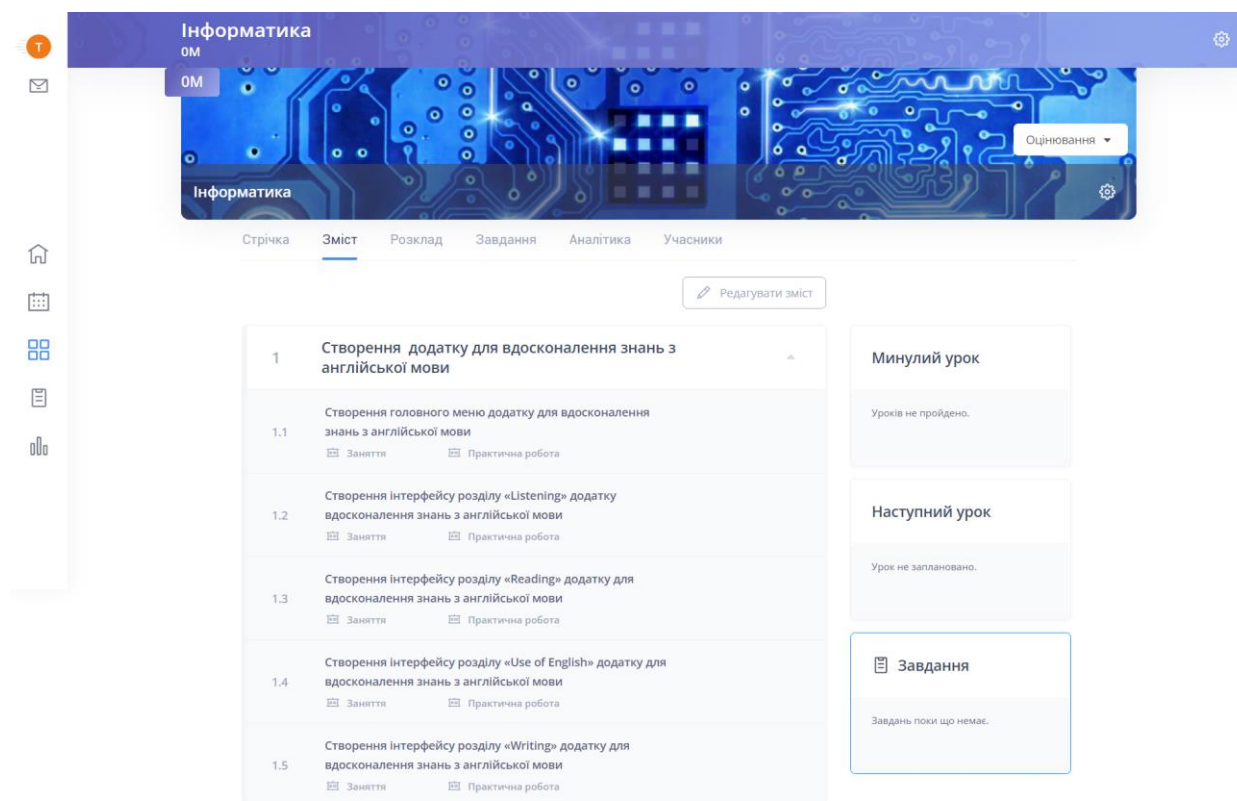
T

Інформатика
0М

0М

Оцінювання ▾

Інформатика

Стрічка Зміст Розклад Завдання Аналітика Учасники

Редагувати зміст

1 Створення додатку для вдосконалення знань з англійської мови

1.1 Створення головного меню додатку для вдосконалення знань з англійської мови
Заняття Практична робота

1.2 Створення інтерфейсу розділу «Listening» додатку вдосконалення знань з англійської мови
Заняття Практична робота

1.3 Створення інтерфейсу розділу «Reading» додатку для вдосконалення знань з англійської мови
Заняття Практична робота

1.4 Створення інтерфейсу розділу «Use of English» додатку для вдосконалення знань з англійської мови
Заняття Практична робота

1.5 Створення інтерфейсу розділу «Writing» додатку для вдосконалення знань з англійської мови
Заняття Практична робота

Минулий урок

Уроків не пройдено.

Наступний урок

Урок не заплановано.

Завдання

Завдань поки що немає.